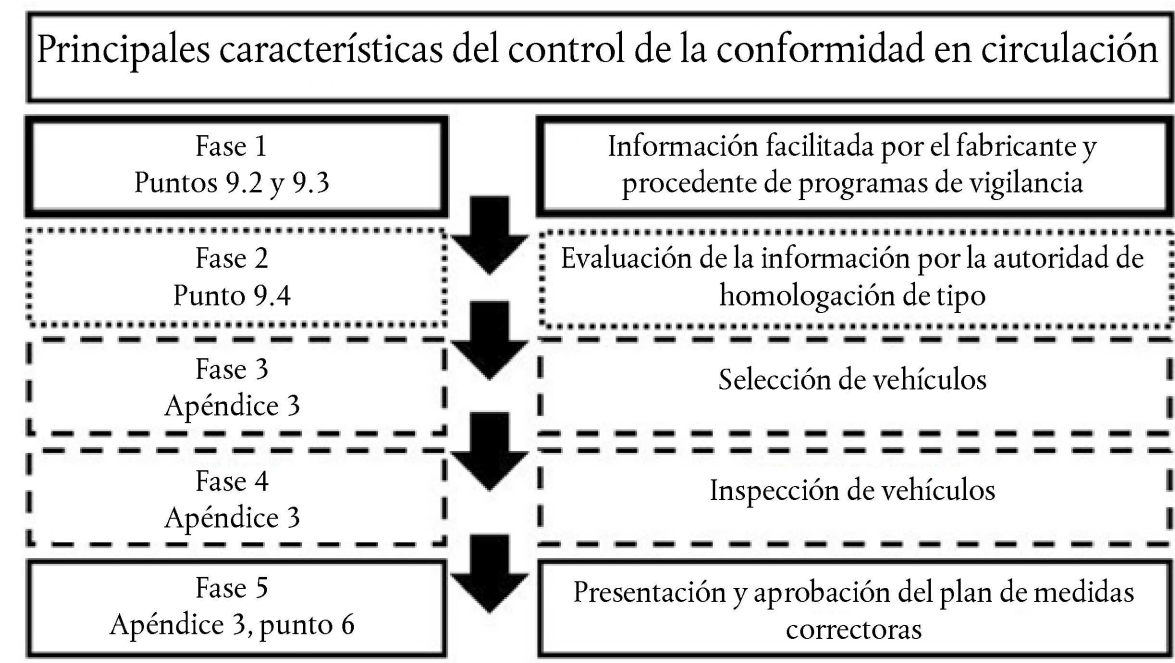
Principales características del control de la conformidad en circulación

Fase 1
Puntos 9.2 y 9.3

Información facilitada por el fabricante y procedente de programas de vigilancia

Fase 2
Punto 9.4

Evaluación de la información por la autoridad de homologación de tipo

Fase 3
Apéndice 3

Selección de vehículos

Fase 4
Apéndice 3

Inspección de vehículos

Fase 5
Apéndice 3, punto 6

Presentación y aprobación del plan de medidas correctoras